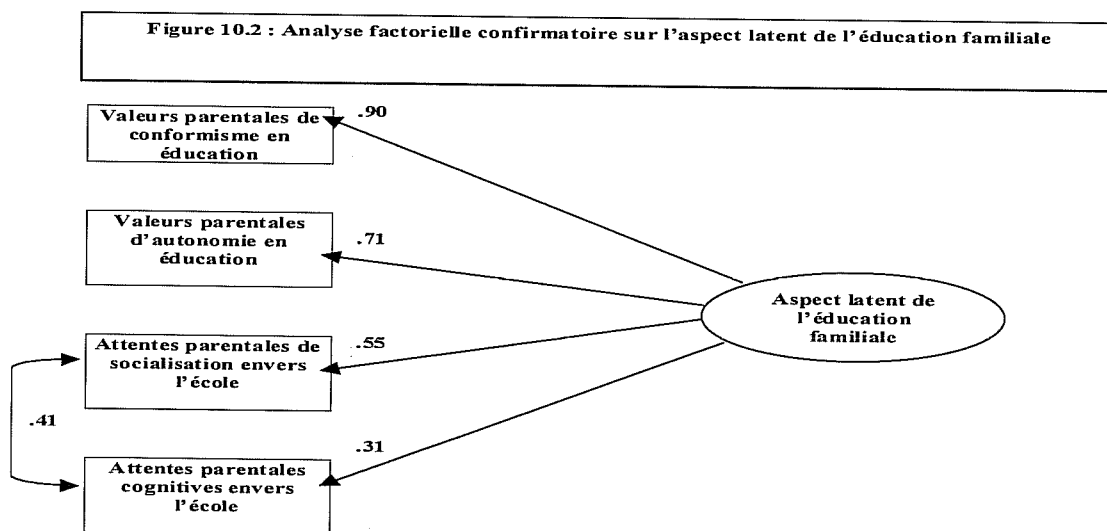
Figure 10.2 : Analyse factorielle confirmatoire sur l'aspect latent de l'éducation familiale

Valeurs parentales de conformisme en éducation

.90

Valeurs parentales d'autonomie en éducation

.71

Aspect latent de l'éducation familiale

Attentes parentales de socialisation envers l'école

.55

.41

Attentes parentales cognitives envers l'école

.31